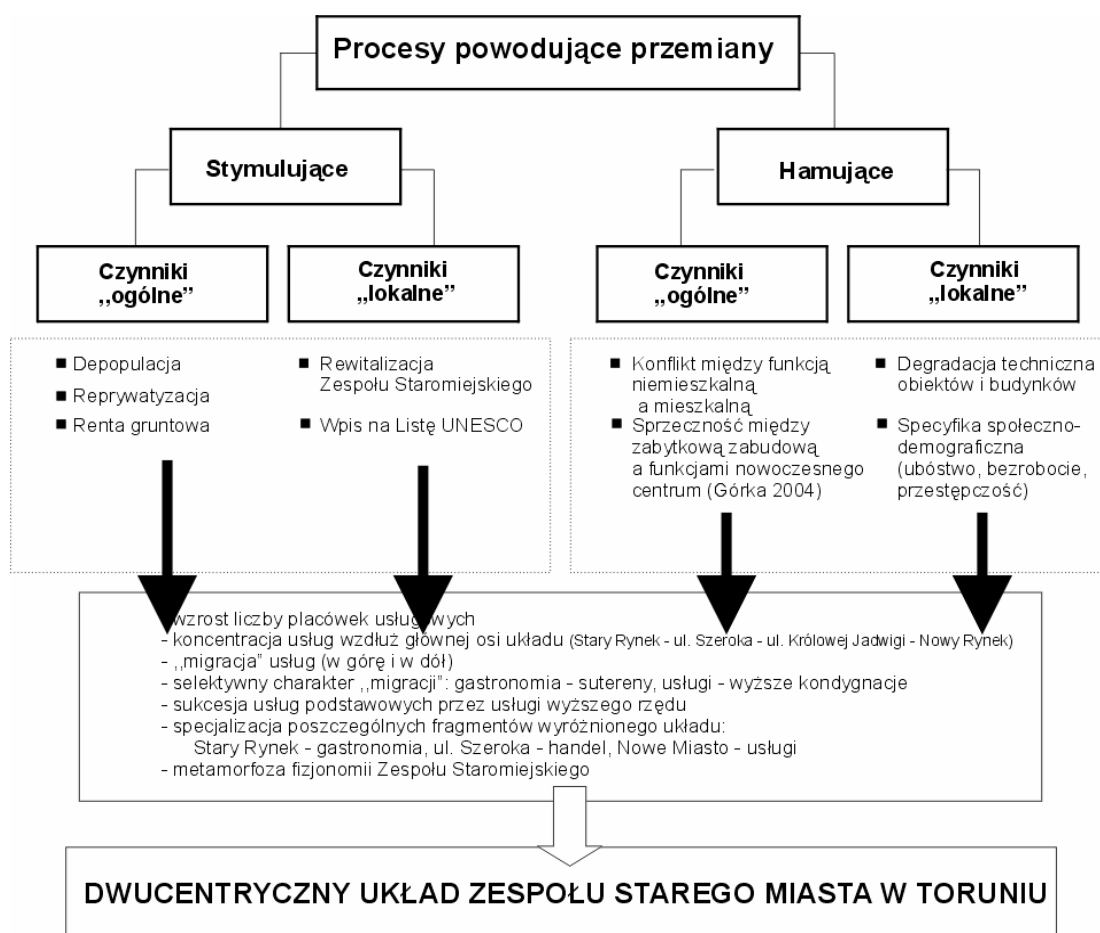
Procesy powodujące przemiany

Stymulujące

Hamujące

Czynniki ,,ogólne"

Czynniki ,,lokalne"

Czynniki ,,ogólne"

Czynniki ,,lokalne"

■ Depopulacja
■ Reprywatyzacja
■ Renta gruntowa

■ Rewitalizacja Zespołu Staromiejskiego
■ Wpis na Listę UNESCO

■ Konflikt między funkcją niemieszkalną a mieszkalną
■ Sprzeczność między zabytkową zabudową a funkcjami nowoczesnego centrum (Górka 2004)

■ Degradacja techniczna obiektów i budynków
■ Specyfika społeczno-demograficzna (ubóstwo, bezrobocie, przestępczość)

- wzrost liczby placówek usługowych
- koncentracja usług wzdłuż głównej osi układu (Stary Rynek - ul. Szeroka - ul. Królowej Jadwigi - Nowy Rynek)
- ,,migracja" usług (w górę i w dół)
- selektywny charakter ,,migracji": gastronomia - sutereny, usługi - wyższe kondygnacje
- sukcesja usług podstawowych przez usługi wyższego rzędu
- specjalizacja poszczególnych fragmentów wyróżnionego układu:
Stary Rynek - gastronomia, ul. Szeroka - handel, Nowe Miasto - usługi
- metamorfoza fizjonomii Zespołu Staromiejskiego

DWUCENTRYCZNY UKŁAD ZESPOŁU STAREGO MIASTA W TORUNIU